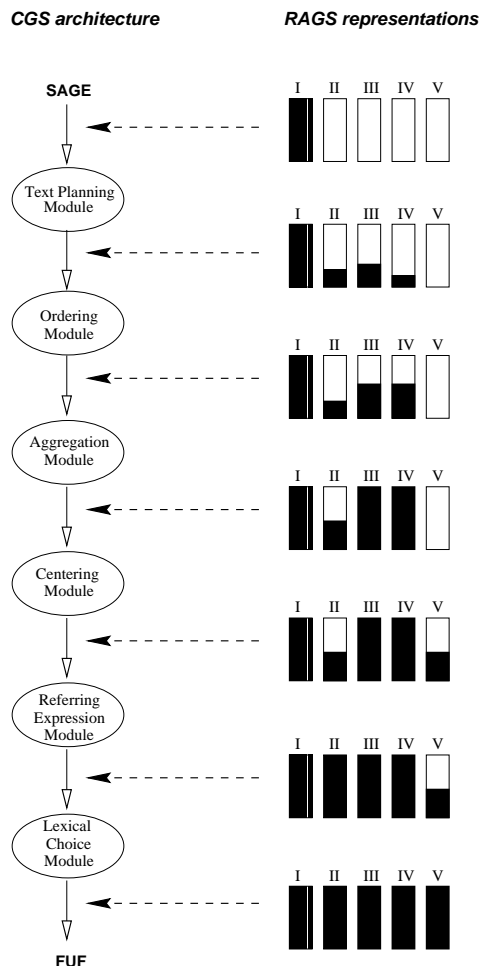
CGS architecture

RAGS representations

SAGE

I II III IV V

Text Planning Module

I II III IV V

Ordering Module

I II III IV V

Aggregation Module

I II III IV V

Centering Module

I II III IV V

Referring Expression Module

I II III IV V

Lexical Choice Module

I II III IV V

FUF